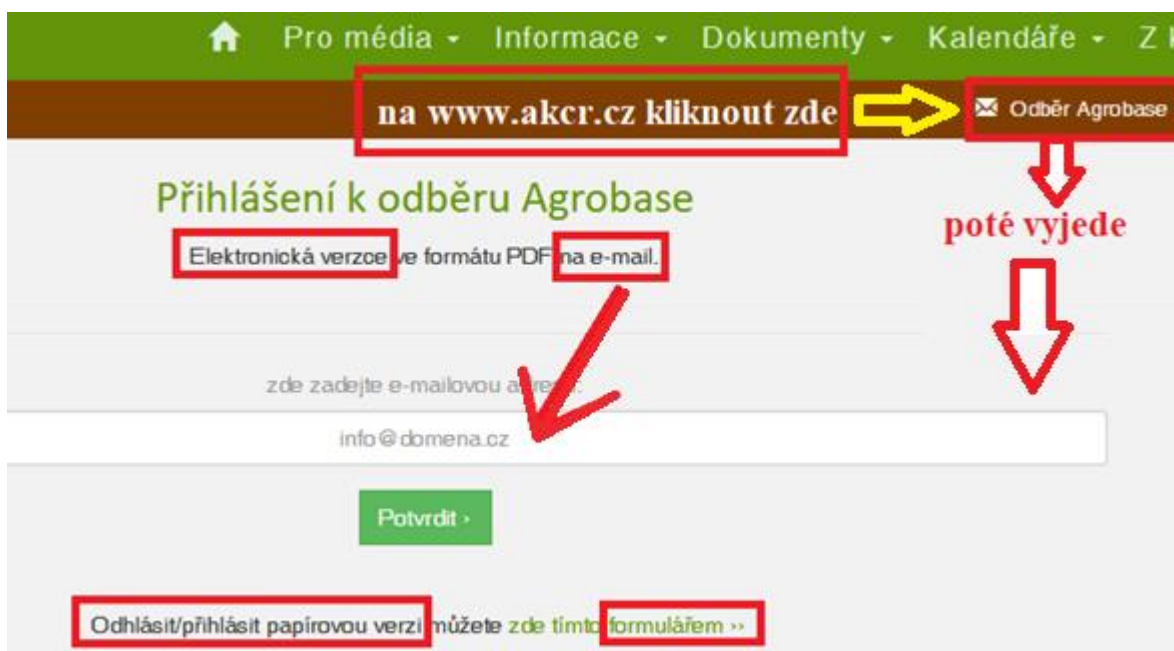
Pro média ▾ Informace ▾ Dokumenty ▾ Kalendáře ▾ Z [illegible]

na www.akcr.cz kliknout zde

Odběr Agrobase

poté vyjede

Přihlášení k odběru Agrobase

Elektronická verzce ve formátu PDF na e-mail.

zde zadejte e-mailovou a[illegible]:

info@domena.cz

Potvrdit ›

Odhlásit/přihlásit papírovou verzi můžete zde tímto formulářem ››